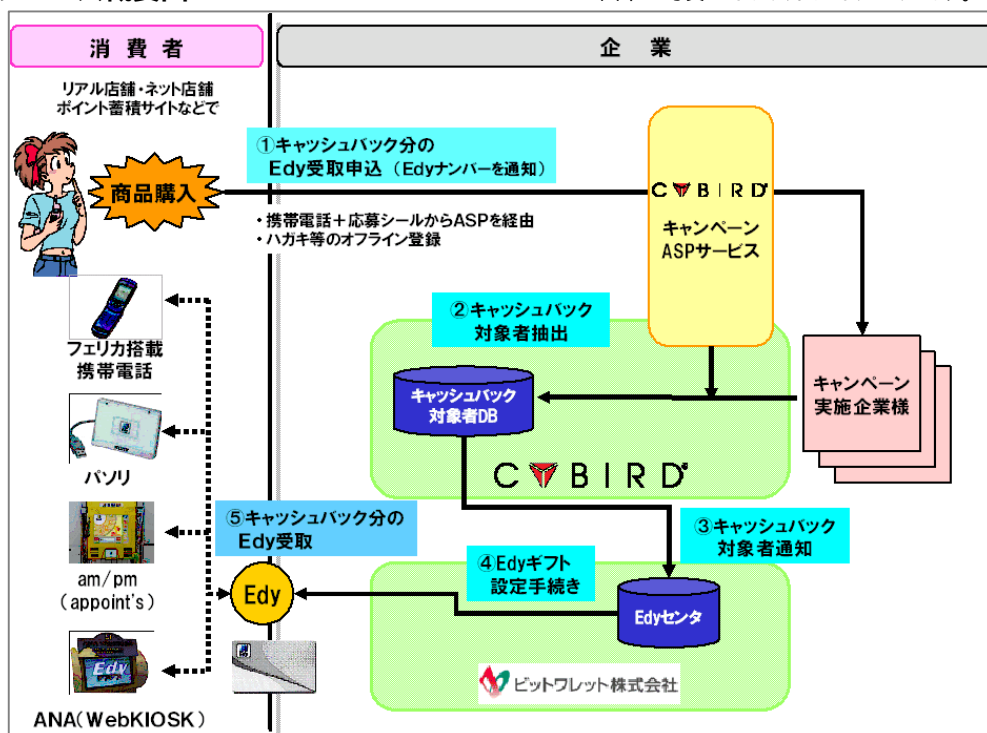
消費者

企業

リアル店舗・ネット店舗
ポイント蓄積サイトなどで

①キャッシュバック分の
Edy受取申込（Edyナンバーを通知）

商品購入

・携帯電話＋応募シールからASPを経由
・ハガキ等のオフライン登録

CYBIRD

キャンペーン
ASPサービス

②キャッシュバック
対象者抽出

キャッシュバック
対象者DB

キャンペーン
実施企業様

フェリカ搭載
携帯電話

パソリ

CYBIRD

⑤キャッシュバック分の
Edy受取

③キャッシュバック
対象者通知

④Edyギフト
設定手続き

am/pm
（appoint's）

Edy

Edyセンタ

Edy

ビットワレット株式会社

ANA（WebKIOSK）